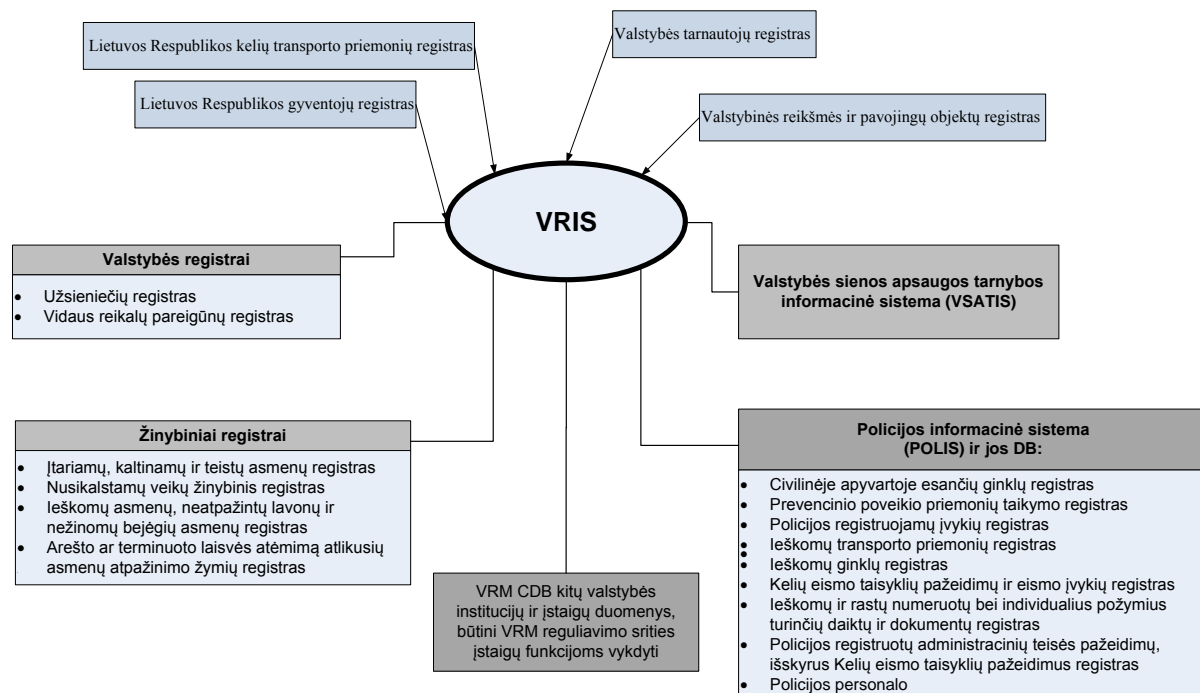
Lietuvos Respublikos kelių transporto priemonių registras

Valstybės tarnautojų registras

Lietuvos Respublikos gyventojų registras

Valstybinės reikšmės ir pavojingų objektų registras

VRIS

Valstybės registrai

- Užsieniečių registras
- Vidaus reikalų pareigūnų registras

Valstybės sienos apsaugos tarnybos informacinė sistema (VSATIS)

Žinybiniai registrai

- Įtariamų, kaltinamų ir teistų asmenų registras
- Nusikalstamų veikų žinybinis registras
- Ieškomų asmenų, neatpažintų lavonų ir nežinomų bejėgių asmenų registras
- Arešto ar terminuoto laisvės atėmimą atlikusių asmenų atpažinimo žymių registras

Policijos informacinė sistema (POLIS) ir jos DB:

- Civilinėje apyvartoje esančių ginklų registras
- Prevencinio poveikio priemonių taikymo registras
- Policijos registruojamų įvykių registras
- Ieškomų transporto priemonių registras
- Ieškomų ginklų registras
- Kelių eismo taisyklių pažeidimų ir eismo įvykių registras
- Ieškomų ir rastų numeruotų bei individualius požymius turinčių daiktų ir dokumentų registras
- Policijos registruotų administracinių teisės pažeidimų, išskyrus Kelių eismo taisyklių pažeidimus registras
- Policijos personalo

VRM CDB kitų valstybės institucijų ir įstaigų duomenys, būtini VRM reguliavimo srities įstaigų funkcijoms vykdyti